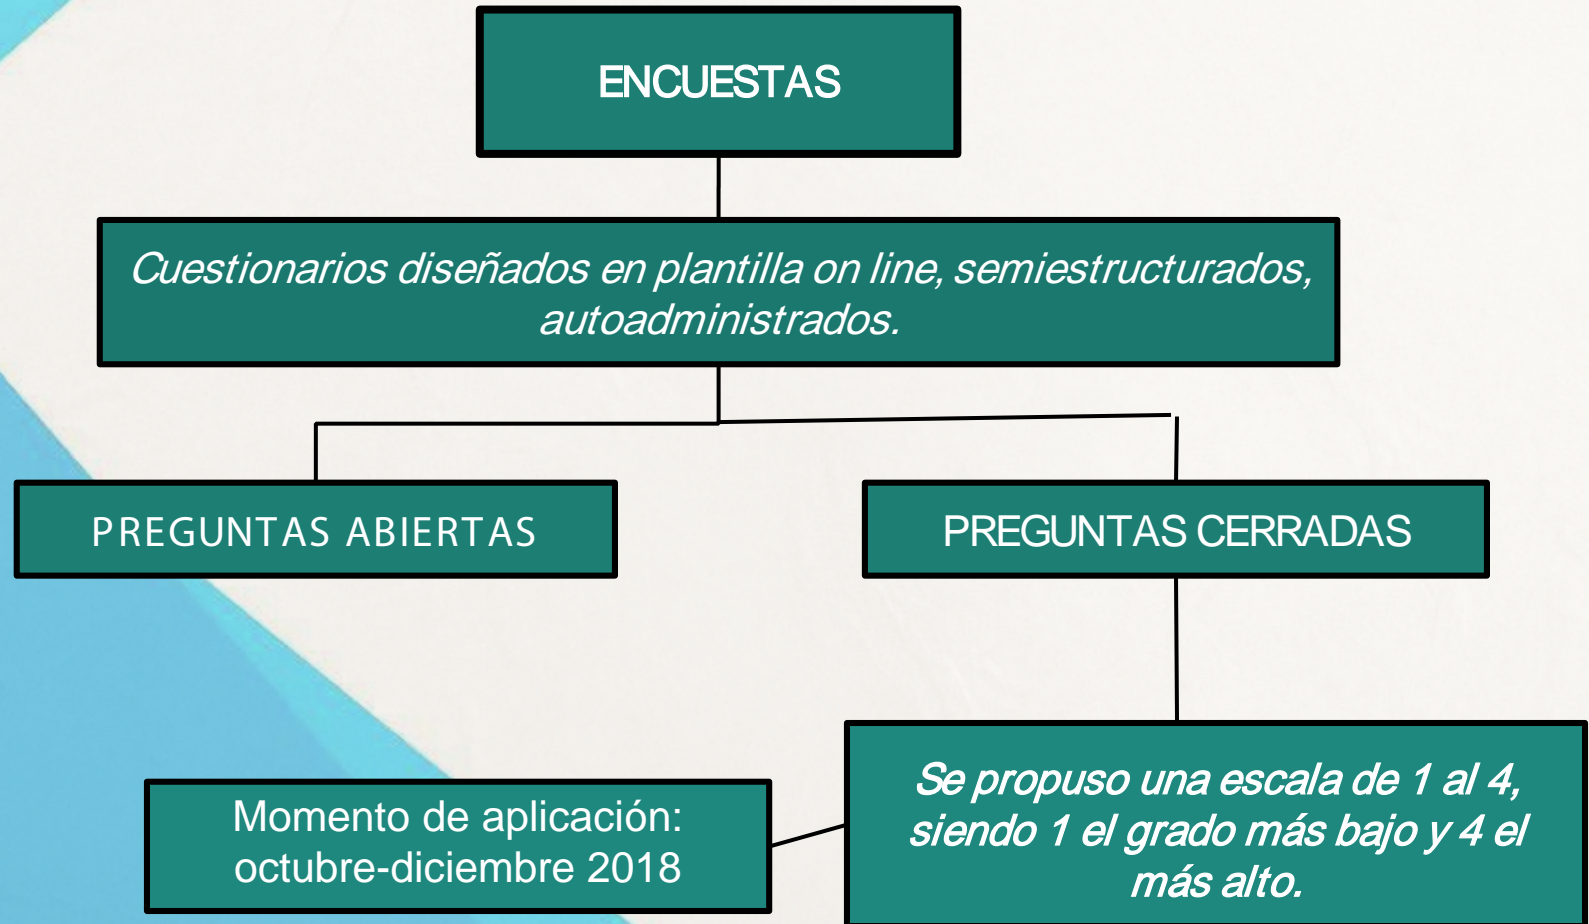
ENCUESTAS

Cuestionarios diseñados en plantilla on line, semiestructurados, autoadministrados.

PREGUNTAS ABIERTAS

PREGUNTAS CERRADAS

Se propuso una escala de 1 al 4, siendo 1 el grado más bajo y 4 el más alto.

Momento de aplicación: octubre-diciembre 2018